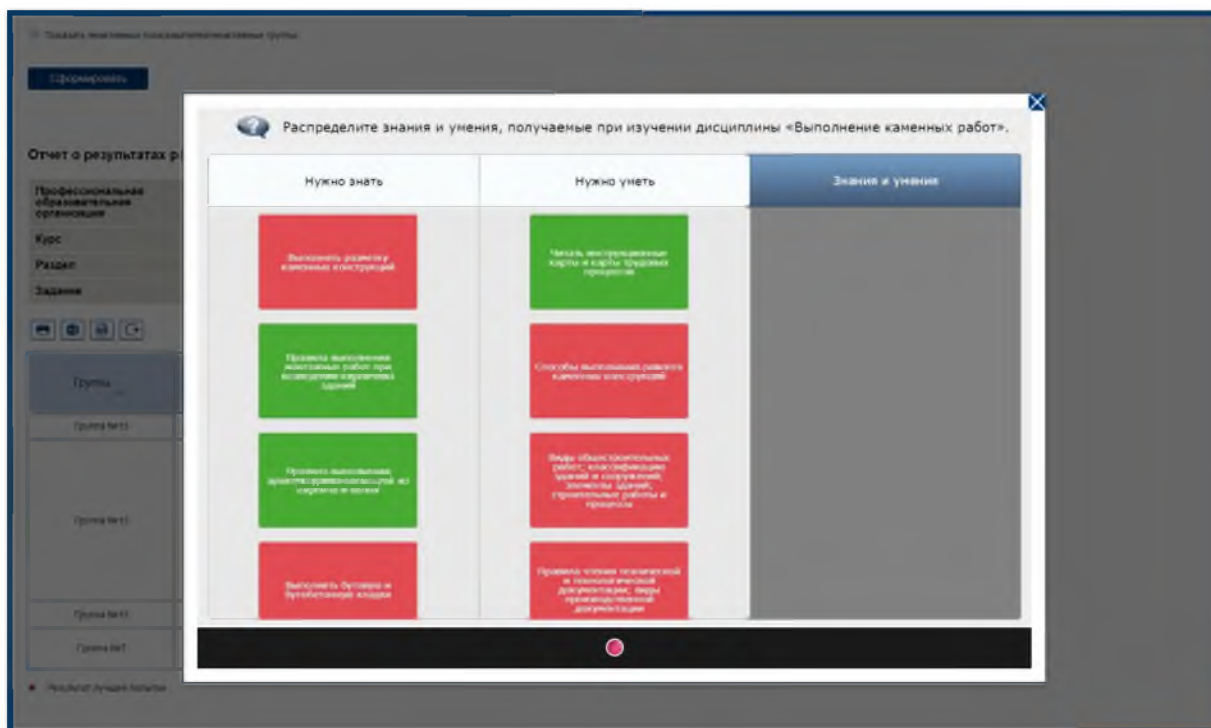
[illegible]

Сформировать

Отчет о результатах р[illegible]

| Профессиональная образовательная организация |
|---|
| Курс |
| Раздел |
| Задание |

Группы

Группа №1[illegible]

Группа №1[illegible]

Группа №1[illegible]

Группа №7

Результат лучшей попытки

Распределите знания и умения, получаемые при изучении дисциплины «Выполнение каменных работ».

| Нужно знать | Нужно уметь | Знания и умения |
|---|---|---|
| Выполнять разметку каменных конструкций | Читать инструкционные карты и карты трудовых процессов | |
| Правила выполнения монтажных работ при возведении кирпичных зданий | Способы выполнения ремонта каменных конструкций | |
| Правила выполнения архитектурных элементов из кирпича и камня | Виды общестроительных работ; классификацию зданий и сооружений; элементы зданий; строительные работы и процессы | |
| Выполнять бутовую и бутобетонную кладки | Правила чтения технической и технологической документации; виды производственной документации | |